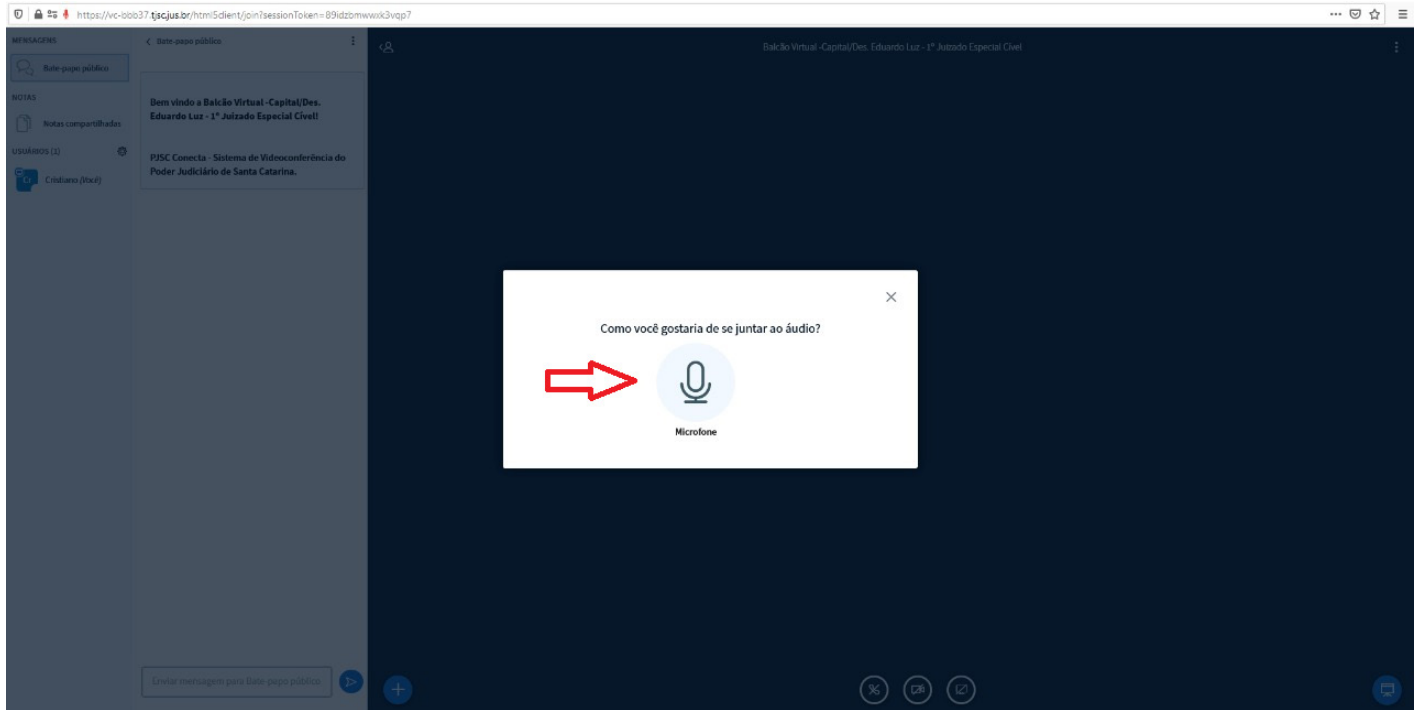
https://vc-bbb37.tjsc.jus.br/html5client/join?sessionToken=89idzbmwwxk3vqp7

MENSAGENS

Bate-papo público

NOTAS

Notas compartilhadas

USUÁRIOS (1)

Cr

Cristiano (Você)

< Bate-papo público

Bem vindo a Balcão Virtual -Capital/Des. Eduardo Luz - 1º Juizado Especial Cível!

PJSC Conecta - Sistema de Videoconferência do Poder Judiciário de Santa Catarina.

Enviar mensagem para Bate-papo público

Balcão Virtual -Capital/Des. Eduardo Luz - 1º Juizado Especial Cível

Como você gostaria de se juntar ao áudio?

Microfone